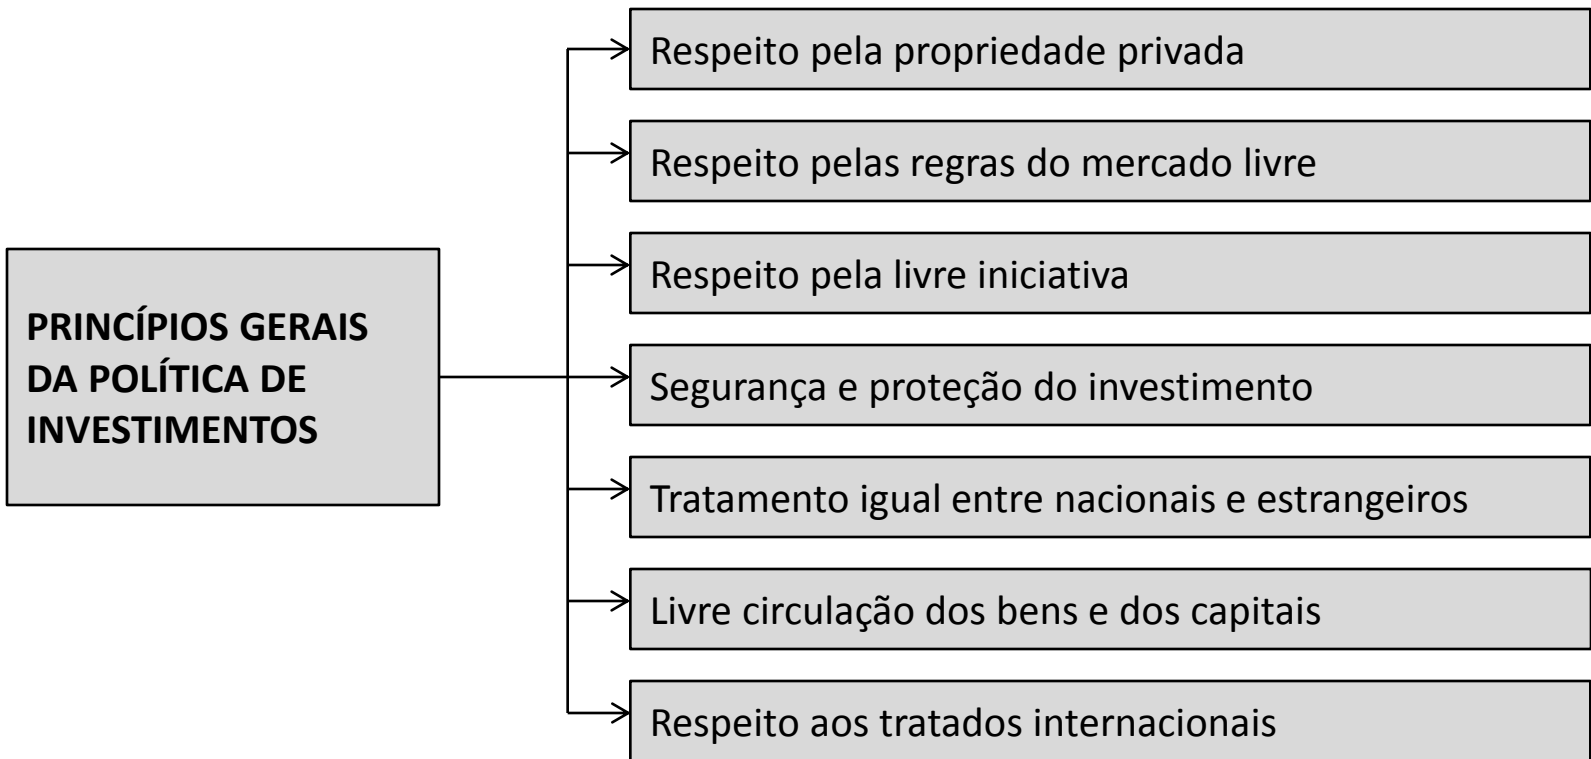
PRINCÍPIOS GERAIS DA POLÍTICA DE INVESTIMENTOS

Respeito pela propriedade privada

Respeito pelas regras do mercado livre

Respeito pela livre iniciativa

Segurança e proteção do investimento

Tratamento igual entre nacionais e estrangeiros

Livre circulação dos bens e dos capitais

Respeito aos tratados internacionais